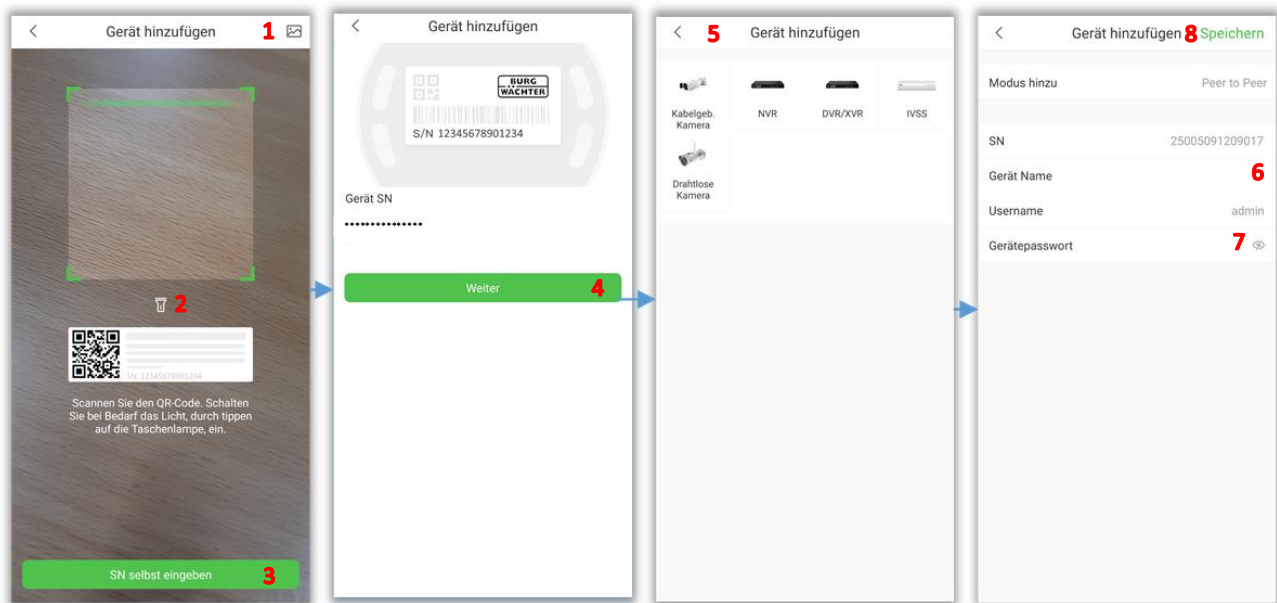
Gerät hinzufügen 1

2

SN: 12345678901234

Scannen Sie den QR-Code. Schalten Sie bei Bedarf das Licht, durch tippen auf die Taschenlampe, ein.

SN selbst eingeben 3

Gerät hinzufügen

BURG WÄCHTER

S/N 12345678901234

Gerät SN

•••••••••••••••

Weiter 4

5 Gerät hinzufügen

Kabelgeb. Kamera

NVR

DVR/XVR

IVSS

Drahtlose Kamera

Gerät hinzufügen 8 Speichern

Modus hinzu Peer to Peer

SN 25005091209017

Gerät Name 6

Username admin

Gerätepasswort 7